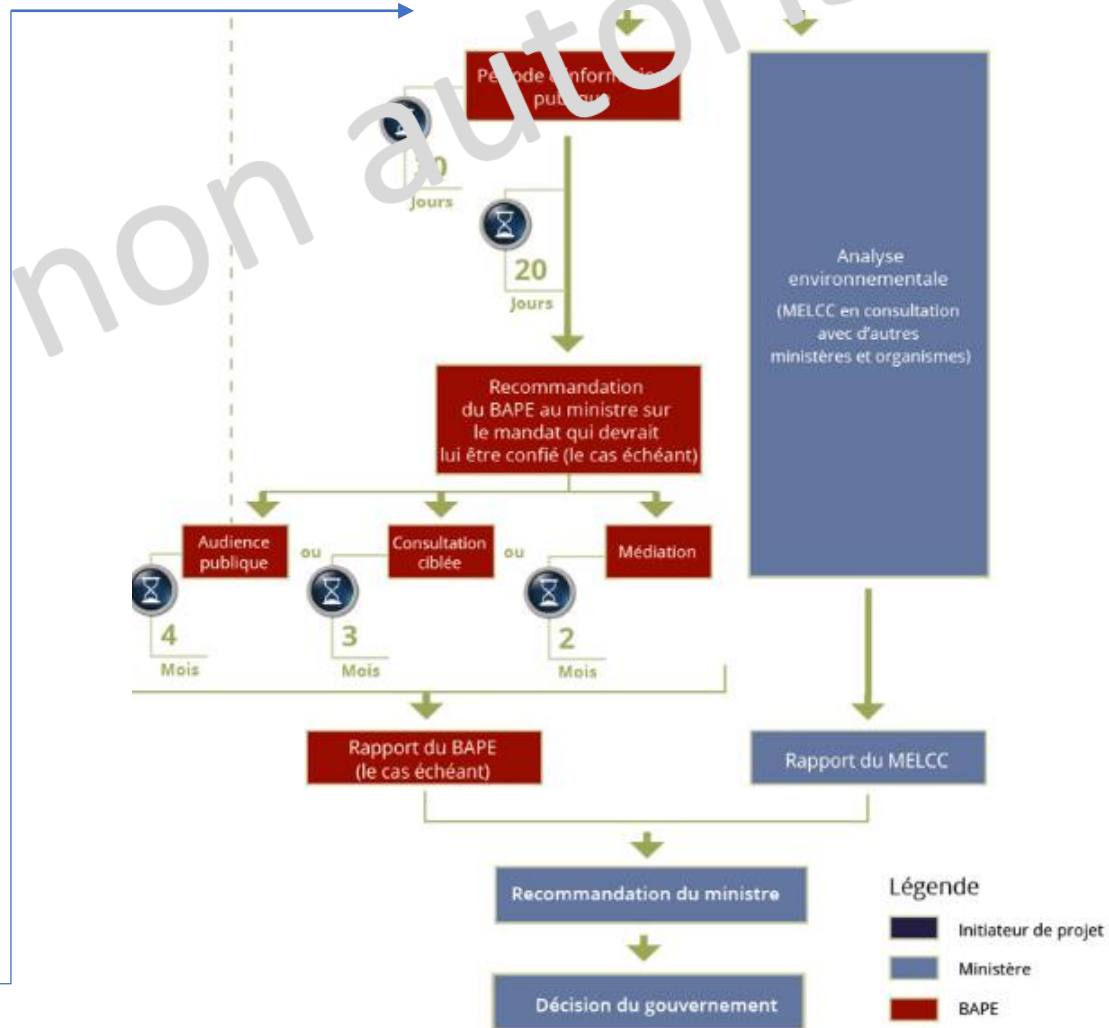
non autori

Pé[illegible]ode d'inform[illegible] publi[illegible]

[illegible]0 Jours

20 Jours

Analyse environnementale

(MELCC en consultation avec d'autres ministères et organismes)

Recommandation du BAPE au ministre sur le mandat qui devrait lui être confié (le cas échéant)

Audience publique

ou

Consultation ciblée

ou

Médiation

4 Mois

3 Mois

2 Mois

Rapport du BAPE (le cas échéant)

Rapport du MELCC

Recommandation du ministre

Décision du gouvernement

Légende

Initiateur de projet

Ministère

BAPE